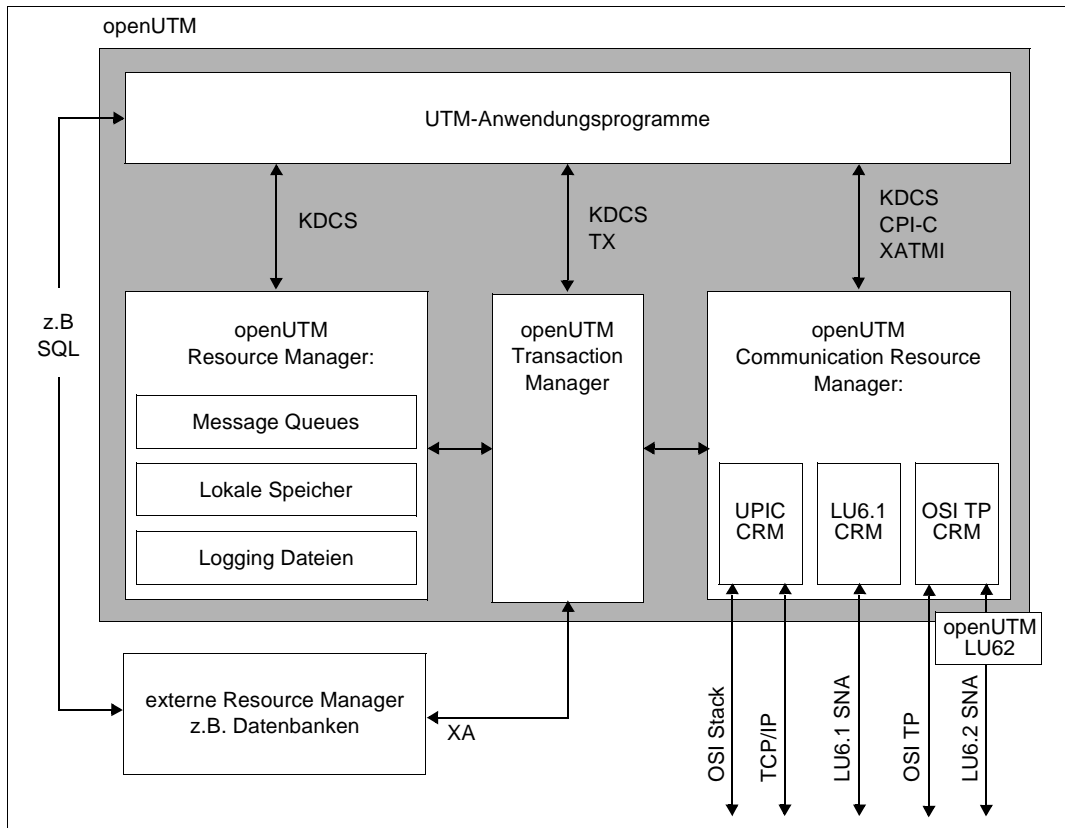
openUTM

UTM-Anwendungsprogramme

KDCS

KDCS
TX

KDCS
CPI-C
XATMI

z.B
SQL

openUTM
Resource Manager:

Message Queues

Lokale Speicher

Logging Dateien

openUTM
Transaction
Manager

openUTM
Communication Resource
Manager:

UPIC
CRM

LU6.1
CRM

OSI TP
CRM

openUTM
LU62

externe Resource Manager
z.B. Datenbanken

XA

OSI Stack

TCP/IP

LU6.1 SNA

OSI TP

LU6.2 SNA